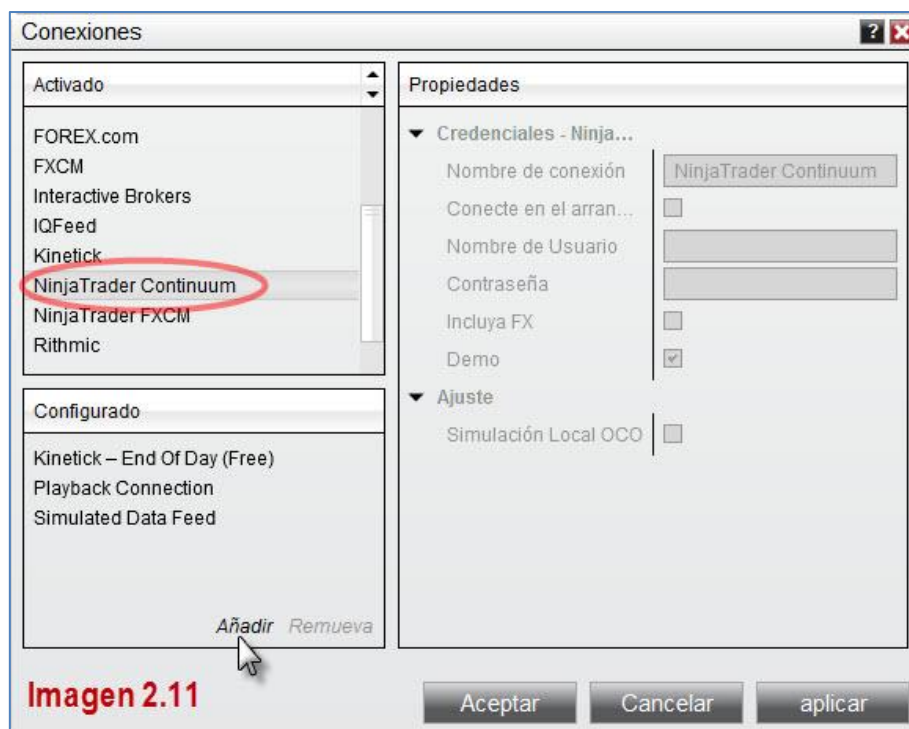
Conexiones

?

Activado

FOREX.com
FXCM
Interactive Brokers
IQFeed
Kinetick
NinjaTrader Continuum
NinjaTrader FXCM
Rithmic

Configurado

Kinetick – End Of Day (Free)
Playback Connection
Simulated Data Feed

Añadir Remueva

Propiedades

Credenciales - Ninja...

Nombre de conexión | NinjaTrader Continuum
Conecte en el arran...
Nombre de Usuario
Contraseña
Incluya FX
Demo

Ajuste

Simulación Local OCO

Imagen 2.11

Aceptar Cancelar aplicar